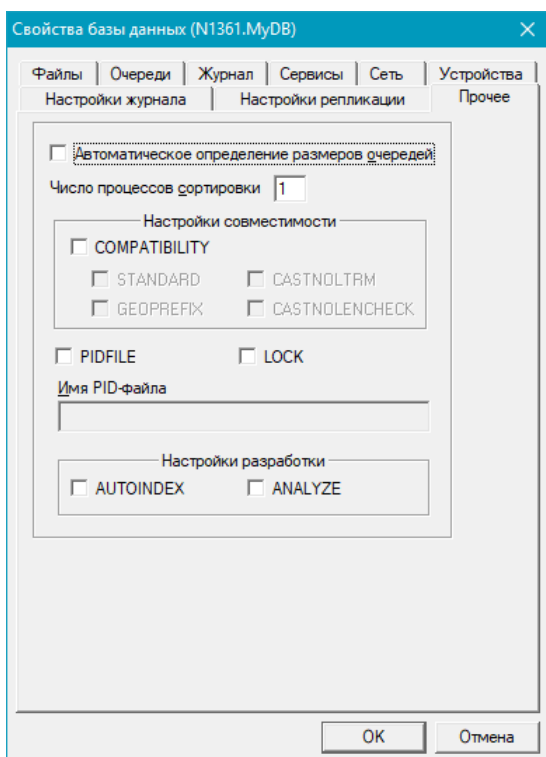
Свойства базы данных (N1361.MyDB)

Файлы | Очереди | Журнал | Сервисы | Сеть | Устройства

Настройки журнала | Настройки репликации | Прочее

Автоматическое определение размеров очередей

Число процессов сортировки 1

Настройки совместимости

COMPATIBILITY

STANDARD

CASTNOLTRM

GEOPREFIX

CASTNOLENCHECK

PIDFILE

LOCK

Имя PID-файла

Настройки разработки

AUTOINDEX

ANALYZE

OK

Отмена